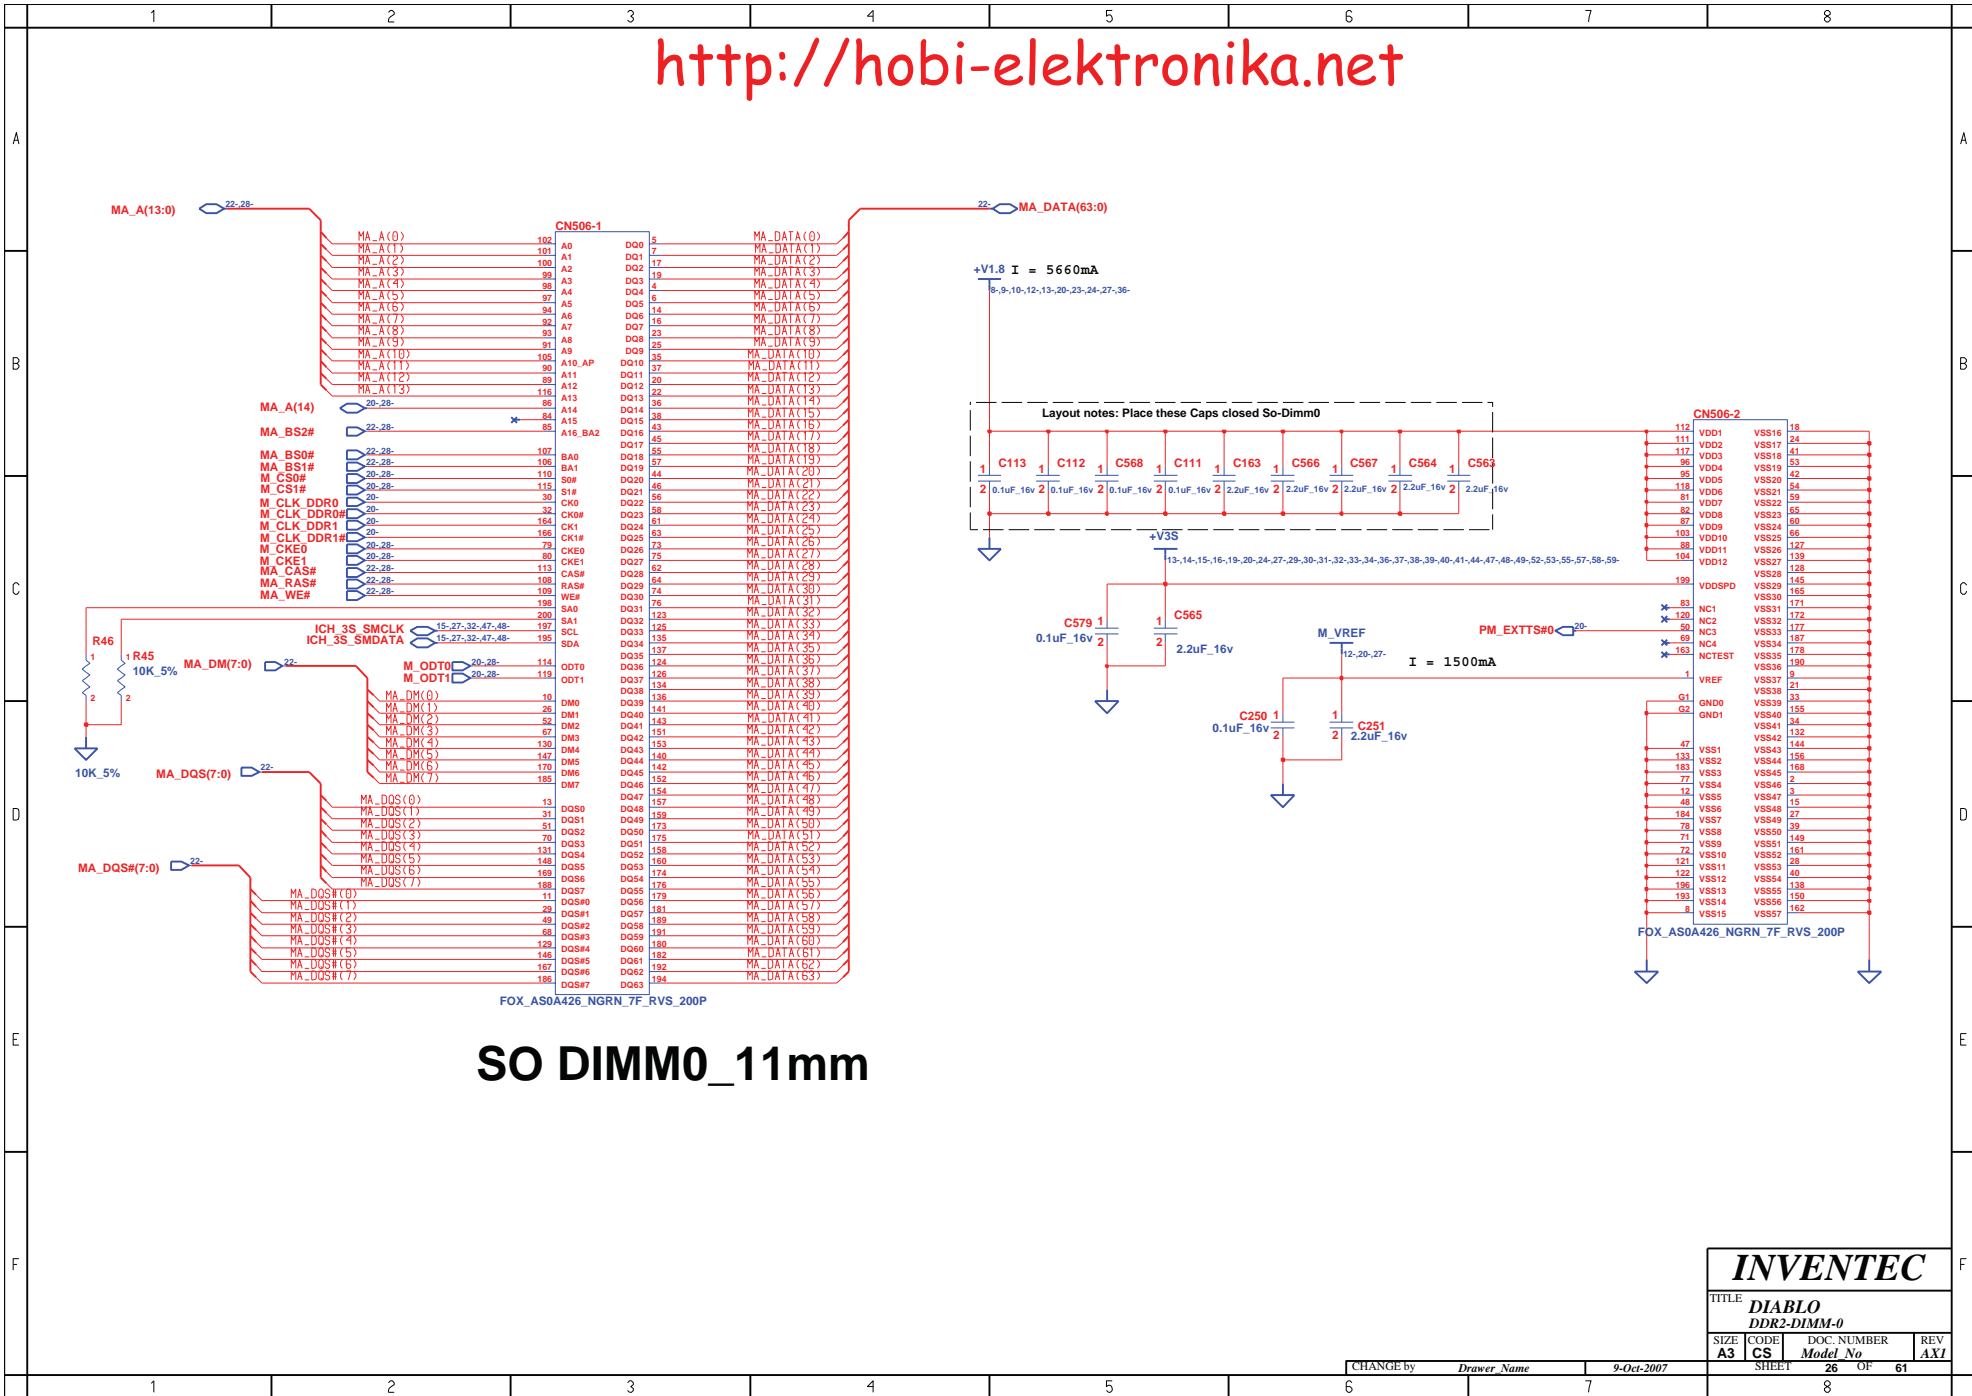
1 2 3 4 5 6 7 8

http://hobi-elektronika.net

A B C D E F

MA_A(13:0) 22-,28-

CN506-1

| MA_A(0) | 102 | A0 | DQ0 | 5 | MA_DATA(0) |
|---|---|---|---|---|---|
| MA_A(1) | 101 | A1 | DQ1 | 7 | MA_DATA(1) |
| MA_A(2) | 100 | A2 | DQ2 | 17 | MA_DATA(2) |
| MA_A(3) | 99 | A3 | DQ3 | 19 | MA_DATA(3) |
| MA_A(4) | 98 | A4 | DQ4 | 4 | MA_DATA(4) |
| MA_A(5) | 97 | A5 | DQ5 | 6 | MA_DATA(5) |
| MA_A(6) | 94 | A6 | DQ6 | 14 | MA_DATA(6) |
| MA_A(7) | 92 | A7 | DQ7 | 16 | MA_DATA(7) |
| MA_A(8) | 93 | A8 | DQ8 | 23 | MA_DATA(8) |
| MA_A(9) | 91 | A9 | DQ9 | 25 | MA_DATA(9) |
| MA_A(10) | 105 | A10_AP | DQ10 | 35 | MA_DATA(10) |
| MA_A(11) | 90 | A11 | DQ11 | 37 | MA_DATA(11) |
| MA_A(12) | 89 | A12 | DQ12 | 20 | MA_DATA(12) |
| MA_A(13) | 116 | A13 | DQ13 | 22 | MA_DATA(13) |
| MA_A(14) 20-,28- | 86 | A14 | DQ14 | 36 | MA_DATA(14) |
| | 84 | A15 | DQ15 | 38 | MA_DATA(15) |
| MA_BS2# 22-,28- | 85 | A16_BA2 | DQ16 | 43 | MA_DATA(16) |
| | | | DQ17 | 45 | MA_DATA(17) |
| MA_BS0# 22-,28- | 107 | BA0 | DQ18 | 55 | MA_DATA(18) |
| MA_BS1# 22-,28- | 106 | BA1 | DQ19 | 57 | MA_DATA(19) |
| M_CS0# 20-,28- | 110 | S0# | DQ20 | 44 | MA_DATA(20) |
| M_CS1# 20-,28- | 115 | S1# | DQ21 | 46 | MA_DATA(21) |
| M_CLK_DDR0 20- | 30 | CK0 | DQ22 | 56 | MA_DATA(22) |
| M_CLK_DDR0# 20- | 32 | CK0# | DQ23 | 58 | MA_DATA(23) |
| M_CLK_DDR1 20- | 164 | CK1 | DQ24 | 61 | MA_DATA(24) |
| M_CLK_DDR1# 20- | 166 | CK1# | DQ25 | 63 | MA_DATA(25) |
| M_CKE0 20-,28- | 79 | CKE0 | DQ26 | 73 | MA_DATA(26) |
| M_CKE1 20-,28- | 80 | CKE1 | DQ27 | 75 | MA_DATA(27) |
| MA_CAS# 22-,28- | 113 | CAS# | DQ28 | 62 | MA_DATA(28) |
| MA_RAS# 22-,28- | 108 | RAS# | DQ29 | 64 | MA_DATA(29) |
| MA_WE# 22-,28- | 109 | WE# | DQ30 | 74 | MA_DATA(30) |
| | 198 | SA0 | DQ31 | 76 | MA_DATA(31) |
| | 200 | SA1 | DQ32 | 123 | MA_DATA(32) |
| ICH_3S_SMCLK 15-,27-,32-,47-,48- | 197 | SCL | DQ33 | 125 | MA_DATA(33) |
| ICH_3S_SMDATA 15-,27-,32-,47-,48- | 195 | SDA | DQ34 | 135 | MA_DATA(34) |
| | | | DQ35 | 137 | MA_DATA(35) |
| M_ODT0 20-,28- | 114 | ODT0 | DQ36 | 124 | MA_DATA(36) |
| M_ODT1 20-,28- | 119 | ODT1 | DQ37 | 126 | MA_DATA(37) |
| | | | DQ38 | 134 | MA_DATA(38) |
| MA_DM(0) | 10 | DM0 | DQ39 | 136 | MA_DATA(39) |
| MA_DM(1) | 26 | DM1 | DQ40 | 141 | MA_DATA(40) |
| MA_DM(2) | 52 | DM2 | DQ41 | 143 | MA_DATA(41) |
| MA_DM(3) | 67 | DM3 | DQ42 | 151 | MA_DATA(42) |
| MA_DM(4) | 130 | DM4 | DQ43 | 153 | MA_DATA(43) |
| MA_DM(5) | 147 | DM5 | DQ44 | 140 | MA_DATA(44) |
| MA_DM(6) | 170 | DM6 | DQ45 | 142 | MA_DATA(45) |
| MA_DM(7) | 185 | DM7 | DQ46 | 152 | MA_DATA(46) |
| | | | DQ47 | 154 | MA_DATA(47) |
| MA_DQS(0) | 13 | DQS0 | DQ48 | 157 | MA_DATA(48) |
| MA_DQS(1) | 31 | DQS1 | DQ49 | 159 | MA_DATA(49) |
| MA_DQS(2) | 51 | DQS2 | DQ50 | 173 | MA_DATA(50) |
| MA_DQS(3) | 70 | DQS3 | DQ51 | 175 | MA_DATA(51) |
| MA_DQS(4) | 131 | DQS4 | DQ52 | 158 | MA_DATA(52) |
| MA_DQS(5) | 148 | DQS5 | DQ53 | 160 | MA_DATA(53) |
| MA_DQS(6) | 169 | DQS6 | DQ54 | 174 | MA_DATA(54) |
| MA_DQS(7) | 188 | DQS7 | DQ55 | 176 | MA_DATA(55) |
| MA_DQS#(0) | 11 | DQS#0 | DQ56 | 179 | MA_DATA(56) |
| MA_DQS#(1) | 29 | DQS#1 | DQ57 | 181 | MA_DATA(57) |
| MA_DQS#(2) | 49 | DQS#2 | DQ58 | 189 | MA_DATA(58) |
| MA_DQS#(3) | 68 | DQS#3 | DQ59 | 191 | MA_DATA(59) |
| MA_DQS#(4) | 129 | DQS#4 | DQ60 | 180 | MA_DATA(60) |
| MA_DQS#(5) | 146 | DQS#5 | DQ61 | 182 | MA_DATA(61) |
| MA_DQS#(6) | 167 | DQS#6 | DQ62 | 192 | MA_DATA(62) |
| MA_DQS#(7) | 186 | DQS#7 | DQ63 | 194 | MA_DATA(63) |

FOX_AS0A426_NGRN_7F_RVS_200P

22- MA_DATA(63:0)

R46 1 2 10K_5%
1 R45 10K_5% 2
MA_DM(7:0) 22-
MA_DQS(7:0) 22-
MA_DQS#(7:0) 22-

+V1.8 I = 5660mA
8-,9-,10-,12-,13-,20-,23-,24-,27-,36-

Layout notes: Place these Caps closed So-Dimm0

C113 0.1uF_16v C112 0.1uF_16v C568 0.1uF_16v C111 0.1uF_16v C163 2.2uF_16v C566 2.2uF_16v C567 2.2uF_16v C564 2.2uF_16v C563 2.2uF_16v

+V3S
13-,14-,15-,16-,19-,20-,24-,27-,29-,30-,31-,32-,33-,34-,36-,37-,38-,39-,40-,41-,44-,47-,48-,49-,52-,53-,55-,57-,58-,59-

C579 0.1uF_16v
C565 2.2uF_16v

M_VREF 12-,20-,27-
I = 1500mA
C250 0.1uF_16v
C251 2.2uF_16v

PM_EXTTS#0 20-

CN506-2

| 112 | VDD1 | VSS16 | 18 |
|---|---|---|---|
| 111 | VDD2 | VSS17 | 24 |
| 117 | VDD3 | VSS18 | 41 |
| 96 | VDD4 | VSS19 | 53 |
| 95 | VDD5 | VSS20 | 42 |
| 118 | VDD6 | VSS21 | 54 |
| 81 | VDD7 | VSS22 | 59 |
| 82 | VDD8 | VSS23 | 65 |
| 87 | VDD9 | VSS24 | 60 |
| 103 | VDD10 | VSS25 | 66 |
| 88 | VDD11 | VSS26 | 127 |
| 104 | VDD12 | VSS27 | 139 |
| | | VSS28 | 128 |
| 199 | VDDSPD | VSS29 | 145 |
| | | VSS30 | 165 |
| 83 | NC1 | VSS31 | 171 |
| 120 | NC2 | VSS32 | 172 |
| 50 | NC3 | VSS33 | 177 |
| 69 | NC4 | VSS34 | 187 |
| 163 | NCTEST | VSS35 | 178 |
| | | VSS36 | 190 |
| 1 | VREF | VSS37 | 9 |
| | | VSS38 | 21 |
| G1 | GND0 | VSS39 | 33 |
| G2 | GND1 | VSS40 | 155 |
| | | VSS41 | 34 |
| | | VSS42 | 132 |
| 47 | VSS1 | VSS43 | 144 |
| 133 | VSS2 | VSS44 | 156 |
| 183 | VSS3 | VSS45 | 168 |
| 77 | VSS4 | VSS46 | 2 |
| 12 | VSS5 | VSS47 | 3 |
| 48 | VSS6 | VSS48 | 15 |
| 184 | VSS7 | VSS49 | 27 |
| 78 | VSS8 | VSS50 | 39 |
| 71 | VSS9 | VSS51 | 149 |
| 72 | VSS10 | VSS52 | 161 |
| 121 | VSS11 | VSS53 | 28 |
| 122 | VSS12 | VSS54 | 40 |
| 196 | VSS13 | VSS55 | 138 |
| 193 | VSS14 | VSS56 | 150 |
| 8 | VSS15 | VSS57 | 162 |

FOX_AS0A426_NGRN_7F_RVS_200P

SO DIMM0_11mm

INVENTEC
TITLE DIABLO
DDR2-DIMM-0
SIZE A3 CODE CS DOC. NUMBER Model_No REV AX1
CHANGE by Drawer_Name 9-Oct-2007 SHEET 26 OF 61